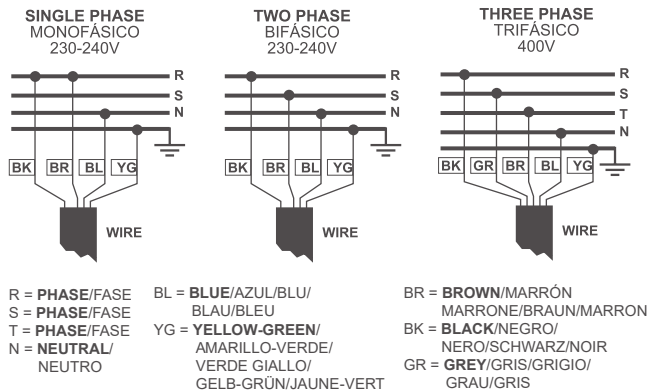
SINGLE PHASE
MONOFÁSICO
230-240V

R
S
N

BK BR BL YG

WIRE

TWO PHASE
BIFÁSICO
230-240V

R
S
N

BK BR BL YG

WIRE

THREE PHASE
TRIFÁSICO
400V

R
S
T
N

BK GR BR BL YG

WIRE

R = **PHASE**/FASE
S = **PHASE**/FASE
T = **PHASE**/FASE
N = **NEUTRAL**/NEUTRO

BL = **BLUE**/AZUL/BLU/BLAU/BLEU
YG = **YELLOW-GREEN**/AMARILLO-VERDE/VERDE GIALLO/GELB-GRÜN/JAUNE-VERT

BR = **BROWN**/MARRÓN MARRONE/BRAUN/MARRON
BK = **BLACK**/NEGRO/NERO/SCHWARZ/NOIR
GR = **GREY**/GRIS/GRIGIO/GRAU/GRIS